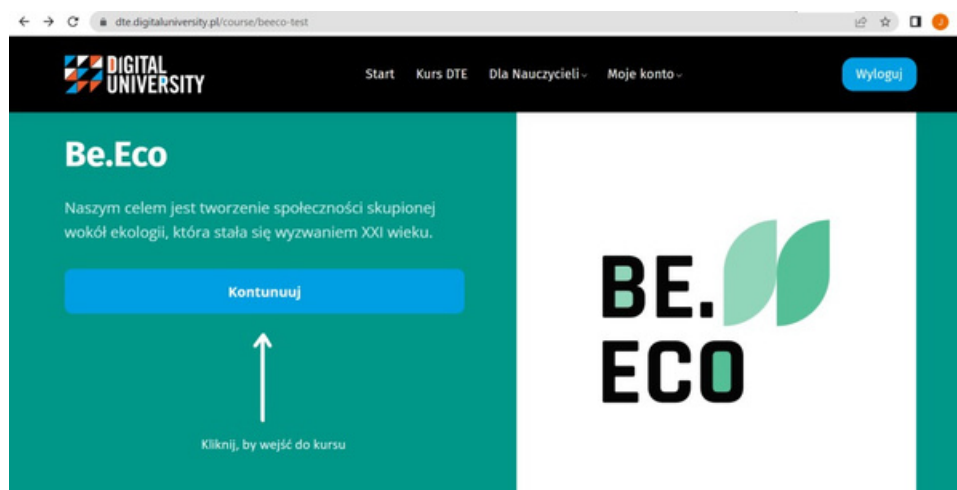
dte.digitaluniversity.pl/course/beeco-test

DIGITAL UNIVERSITY

Start Kurs DTE Dla Nauczycieli Moje konto

Wyloguj

Be.Eco

Naszym celem jest tworzenie społeczności skupionej wokół ekologii, która stała się wyzwaniem XXI wieku.

Kontunuuj

Kliknij, by wejść do kursu

BE. ECO